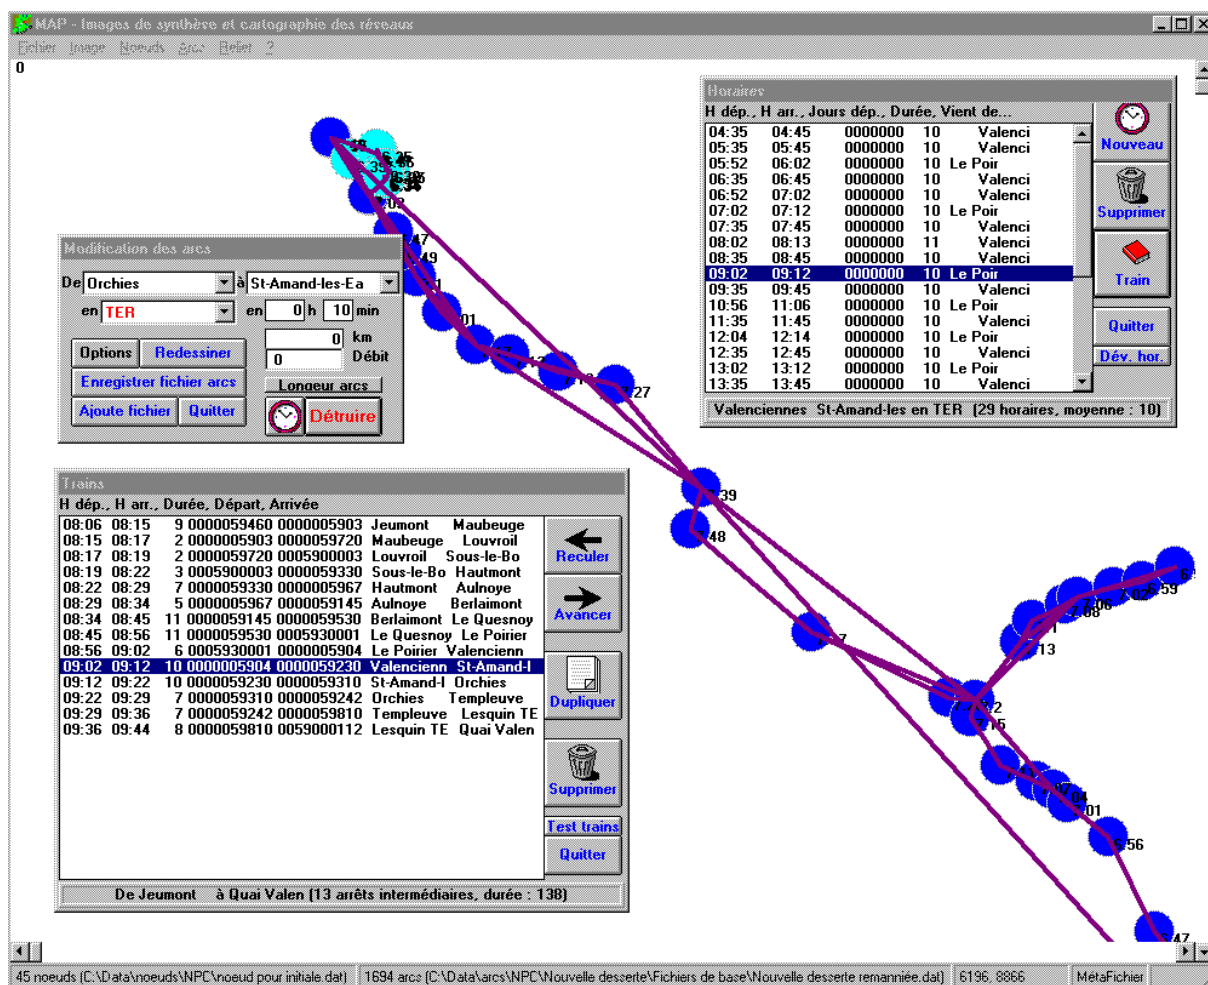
MAP - Images de synthèse et cartographie des réseaux

Fichier Image Noeuds Arcs Relief ?

0

Horaires

H dép., H arr., Jours dép., Durée, Vient de...

| H dép. | H arr. | Jours dép. | Durée | Vient de |
|---|---|---|---|---|
| 04:35 | 04:45 | 0000000 | 10 | Valenci |
| 05:35 | 05:45 | 0000000 | 10 | Valenci |
| 05:52 | 06:02 | 0000000 | 10 | Le Poir |
| 06:35 | 06:45 | 0000000 | 10 | Valenci |
| 06:52 | 07:02 | 0000000 | 10 | Valenci |
| 07:02 | 07:12 | 0000000 | 10 | Le Poir |
| 07:35 | 07:45 | 0000000 | 10 | Valenci |
| 08:02 | 08:13 | 0000000 | 11 | Valenci |
| 08:35 | 08:45 | 0000000 | 10 | Valenci |
| 09:02 | 09:12 | 0000000 | 10 | Le Poir |
| 09:35 | 09:45 | 0000000 | 10 | Valenci |
| 10:56 | 11:06 | 0000000 | 10 | Le Poir |
| 11:35 | 11:45 | 0000000 | 10 | Valenci |
| 12:04 | 12:14 | 0000000 | 10 | Le Poir |
| 12:35 | 12:45 | 0000000 | 10 | Valenci |
| 13:02 | 13:12 | 0000000 | 10 | Le Poir |
| 13:35 | 13:45 | 0000000 | 10 | Valenci |

Nouveau
Supprimer
Train
Quitter
Dév. hor.

Valenciennes St-Amand-les en TER (29 horaires, moyenne : 10)

Modification des arcs

De Orchies à St-Amand-les-Ea
en TER en 0 h 10 min
0 km
0 Débit
Options Redessiner
Enregistrer fichier arcs
Longeur arcs
Ajoute fichier Quitter
Détruire

Trains

H dép., H arr., Durée, Départ, Arrivée

08:06 08:15 9 0000059460 0000005903 Jeumont Maubeuge
08:15 08:17 2 0000005903 0000059720 Maubeuge Louvroil
08:17 08:19 2 0000059720 0005900003 Louvroil Sous-le-Bo
08:19 08:22 3 0005900003 0000059330 Sous-le-Bo Hautmont
08:22 08:29 7 0000059330 0000005967 Hautmont Aulnoye
08:29 08:34 5 0000005967 0000059145 Aulnoye Berlaimont
08:34 08:45 11 0000059145 0000059530 Berlaimont Le Quesnoy
08:45 08:56 11 0000059530 0005930001 Le Quesnoy Le Poirier
08:56 09:02 6 0005930001 0000005904 Le Poirier Valencienn
09:02 09:12 10 0000005904 0000059230 Valencienn St-Amand-l
09:12 09:22 10 0000059230 0000059310 St-Amand-l Orchies
09:22 09:29 7 0000059310 0000059242 Orchies Templeuve
09:29 09:36 7 0000059242 0000059810 Templeuve Lesquin TE
09:36 09:44 8 0000059810 0059000112 Lesquin TE Quai Valen

Reculer
Avancer
Dupliquer
Supprimer
Test trains
Quitter

De Jeumont à Quai Valen (13 arrêts intermédiaires, durée : 138)

47 49 01 27 39 48 13 56 47

45 noeuds (C:\Data\noeuds\NPC\noeud pour initiale.dat) | 1694 arcs (C:\Data\arcs\NPC\Nouvelle desserte\Fichiers de base\Nouvelle desserte remaniée.dat) | 6196, 8866 | MétaFichier